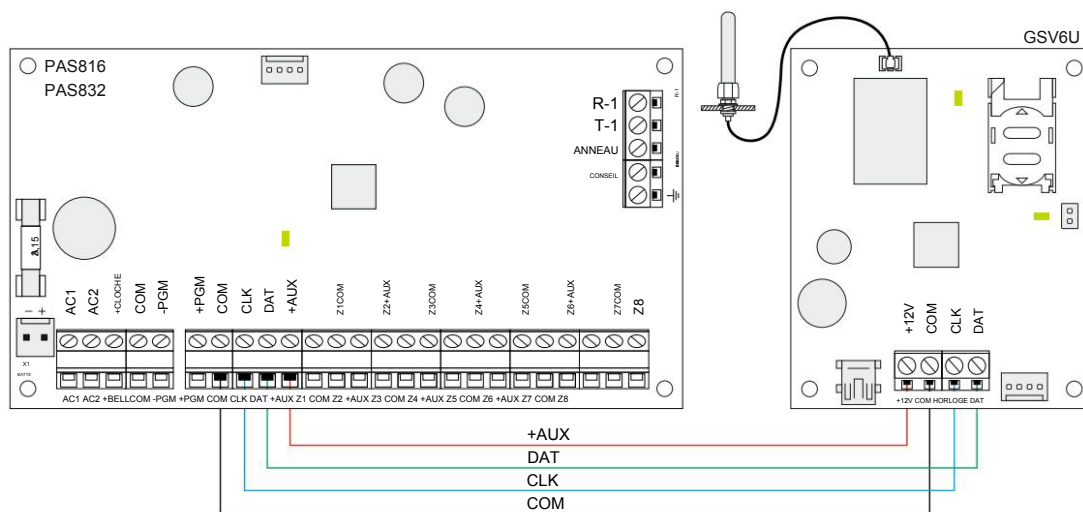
PAS816
PAS832

R-1
T-1
ANNEAU
CONSEIL

GSV6U

AC1 AC2 +CLOCHE COM -PGM +PGM COM CLK DAT +AUX Z1COM Z2+AUX Z3COM Z4+AUX Z5COM Z6+AUX Z7COM Z8

AC1 AC2 +BELLCOM -PGM +PGM COM CLK DAT +AUX Z1 COM Z2 +AUX Z3 COM Z4 +AUX Z5 COM Z6 +AUX Z7 COM Z8

− +
X1
BATTS

+12V COM CLK DAT
+12V COM HORLOGE DAT

+AUX
DAT
CLK
COM